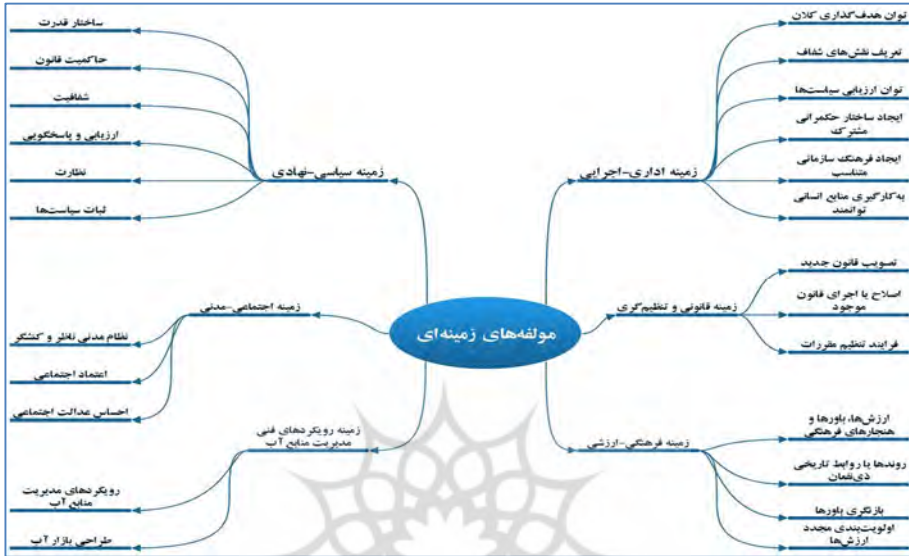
مولفه‌های زمینه‌ای

زمینه سیاسی-نهادی
ساختار قدرت
حاکمیت قانون
شفافیت
ارزیابی و پاسخگویی
نظارت
ثبات سیاست‌ها

زمینه اجتماعی-مدنی
نظام مدنی تعامل و کنشگر
اعتماد اجتماعی
احساس عدالت اجتماعی

زمینه رویکردهای فنی مدیریت منابع آب
رویکردهای مدیریت منابع آب
طراحی بازار آب

زمینه اداری-اجرایی
توان هدف‌گذاری کلان
تعریف نقش‌های شفاف
توان ارزیابی سیاست‌ها
ایجاد ساختار حکمرانی مشترک
ایجاد فرهنگ سازمانی متناسب
به‌کارگیری منابع انسانی توانمند

زمینه قانونی و تنظیم‌گری
تصویب قانون جدید
اصلاح یا اجرای قانون موجود
فرایند تنظیم مقررات

زمینه فرهنگی-ارزشی
ارزش‌ها، باورها و هنجارهای فرهنگی
روندها یا روابط تاریخی ذی‌نفعان
بازنگری باورها
اولویت‌بندی مجدد ارزش‌ها